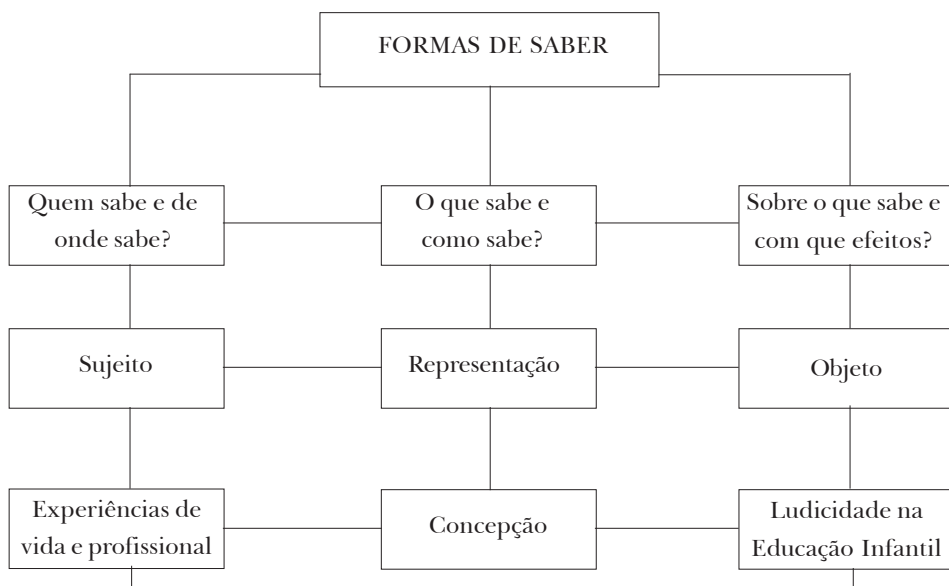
FORMAS DE SABER

Quem sabe e de onde sabe?

O que sabe e como sabe?

Sobre o que sabe e com que efeitos?

Sujeito

Representação

Objeto

Experiências de vida e profissional

Concepção

Ludicidade na Educação Infantil